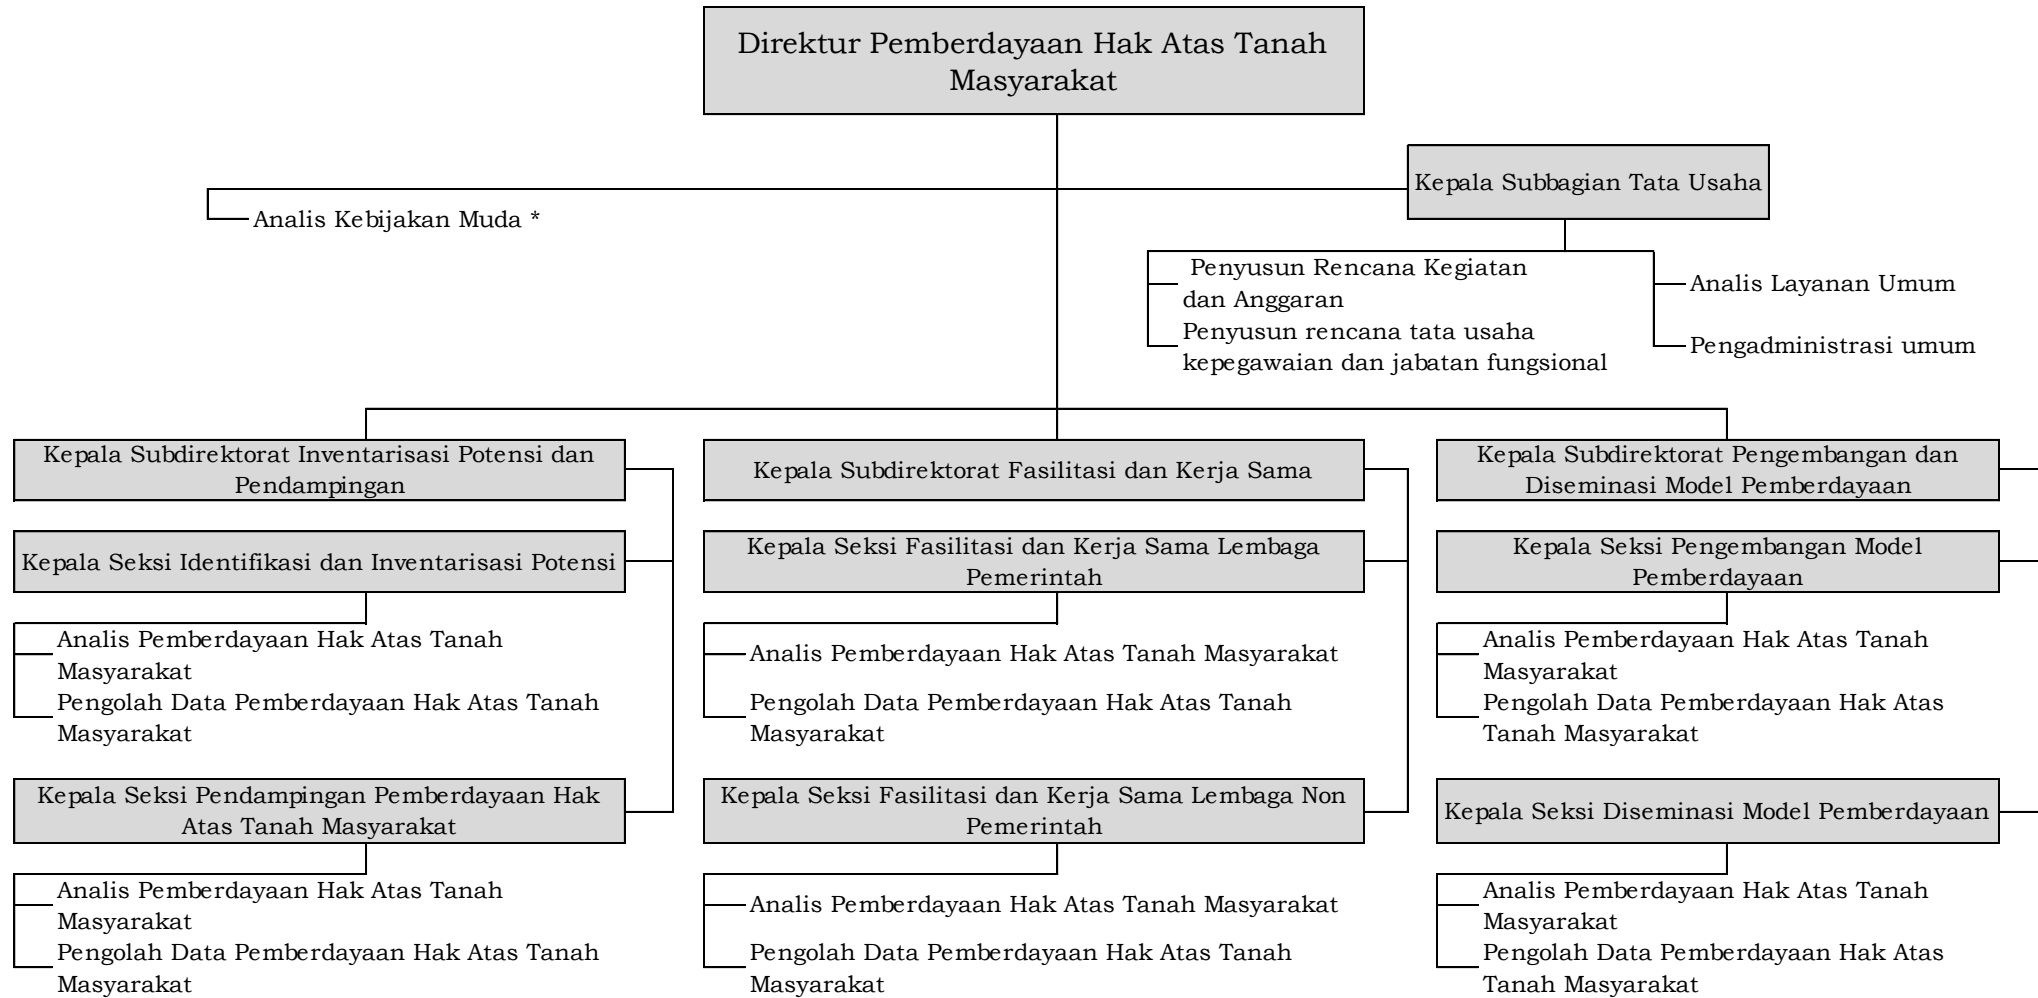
Direktur Pemberdayaan Hak Atas Tanah Masyarakat

Kepala Subbagian Tata Usaha

Analis Kebijakan Muda *

Penyusun Rencana Kegiatan dan Anggaran

Penyusun rencana tata usaha kepegawaian dan jabatan fungsional

Analis Layanan Umum

Pengadministrasi umum

Kepala Subdirektorat Inventarisasi Potensi dan Pendampingan

Kepala Seksi Identifikasi dan Inventarisasi Potensi

Analis Pemberdayaan Hak Atas Tanah Masyarakat

Pengolah Data Pemberdayaan Hak Atas Tanah Masyarakat

Kepala Seksi Pendampingan Pemberdayaan Hak Atas Tanah Masyarakat

Analis Pemberdayaan Hak Atas Tanah Masyarakat

Pengolah Data Pemberdayaan Hak Atas Tanah Masyarakat

Kepala Subdirektorat Fasilitasi dan Kerja Sama

Kepala Seksi Fasilitasi dan Kerja Sama Lembaga Pemerintah

Analis Pemberdayaan Hak Atas Tanah Masyarakat

Pengolah Data Pemberdayaan Hak Atas Tanah Masyarakat

Kepala Seksi Fasilitasi dan Kerja Sama Lembaga Non Pemerintah

Analis Pemberdayaan Hak Atas Tanah Masyarakat

Pengolah Data Pemberdayaan Hak Atas Tanah Masyarakat

Kepala Subdirektorat Pengembangan dan Diseminasi Model Pemberdayaan

Kepala Seksi Pengembangan Model Pemberdayaan

Analis Pemberdayaan Hak Atas Tanah Masyarakat

Pengolah Data Pemberdayaan Hak Atas Tanah Masyarakat

Kepala Seksi Diseminasi Model Pemberdayaan

Analis Pemberdayaan Hak Atas Tanah Masyarakat

Pengolah Data Pemberdayaan Hak Atas Tanah Masyarakat